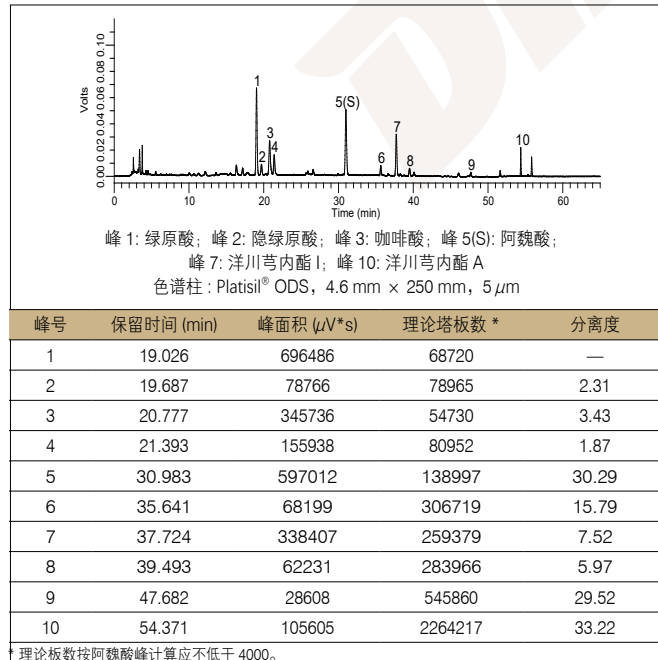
Volts
0.00 0.02 0.04 0.06 0.08 0.10
1
2
3
4
5(S)
6
7
8
9
10
0 10 20 30 40 50 60
Time (min)

峰 1: 绿原酸；峰 2: 隐绿原酸；峰 3: 咖啡酸；峰 5(S): 阿魏酸；峰 7: 洋川芎内酯 I；峰 10: 洋川芎内酯 A
色谱柱 : Platisil® ODS，4.6 mm × 250 mm，5 $\mu$m

| 峰号 | 保留时间 (min) | 峰面积 ($\mu$V*s) | 理论塔板数 * | 分离度 |
|---|---|---|---|---|
| 1 | 19.026 | 696486 | 68720 | — |
| 2 | 19.687 | 78766 | 78965 | 2.31 |
| 3 | 20.777 | 345736 | 54730 | 3.43 |
| 4 | 21.393 | 155938 | 80952 | 1.87 |
| 5 | 30.983 | 597012 | 138997 | 30.29 |
| 6 | 35.641 | 68199 | 306719 | 15.79 |
| 7 | 37.724 | 338407 | 259379 | 7.52 |
| 8 | 39.493 | 62231 | 283966 | 5.97 |
| 9 | 47.682 | 28608 | 545860 | 29.52 |
| 10 | 54.371 | 105605 | 2264217 | 33.22 |

* 理论板数按阿魏酸峰计算应不低于 4000。